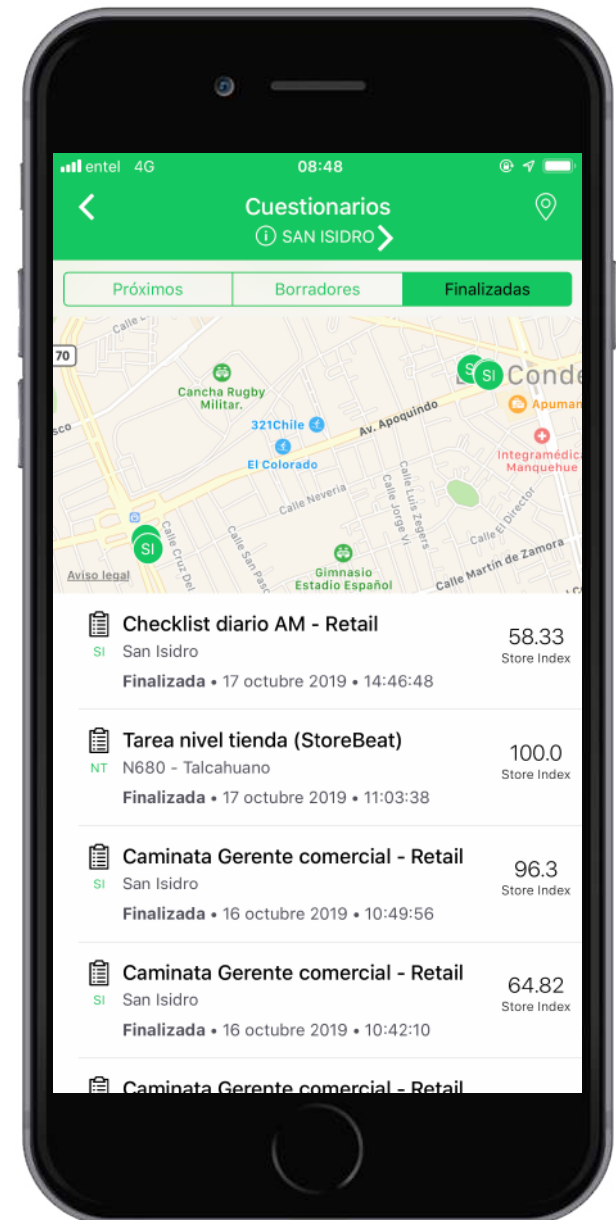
entel 4G 08:48

Cuestionarios
SAN ISIDRO

Próximos | Borradores | Finalizadas

Calle
70
Cancha Rugby Militar.
Las Condes
Apumar
321Chile
Av. Apoquindo
Integramédica Manquehue
El Colorado
Calle Neveria
Calle Luis Zegers
Calle Jorge VI
Calle El Director
Calle Cruz Del
Calle San Pascual
Calle Martín de Zamora
Gimnasio Estadio Español
Aviso legal
SI
SI

Checklist diario AM - Retail
SI San Isidro
Finalizada • 17 octubre 2019 • 14:46:48
58.33
Store Index

Tarea nivel tienda (StoreBeat)
NT N680 - Talcahuano
Finalizada • 17 octubre 2019 • 11:03:38
100.0
Store Index

Caminata Gerente comercial - Retail
SI San Isidro
Finalizada • 16 octubre 2019 • 10:49:56
96.3
Store Index

Caminata Gerente comercial - Retail
SI San Isidro
Finalizada • 16 octubre 2019 • 10:42:10
64.82
Store Index

Caminata Gerente comercial - Retail